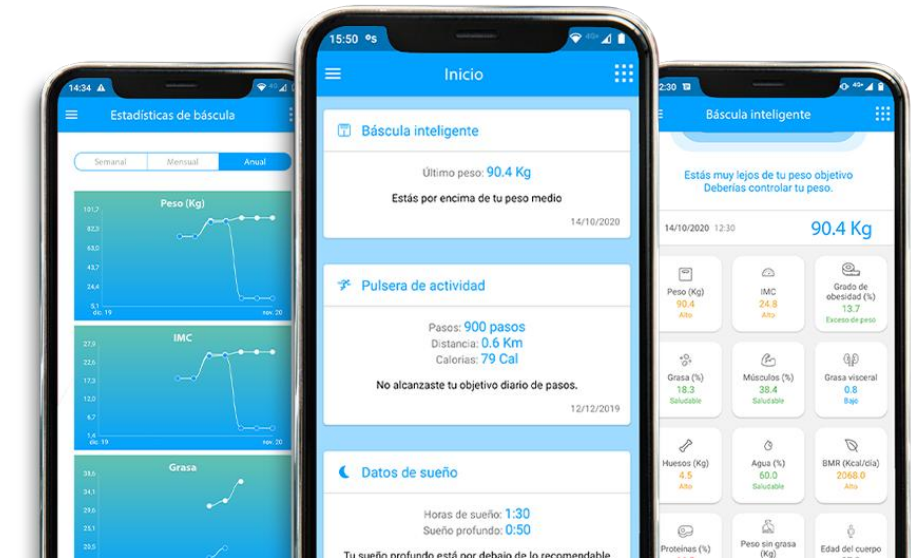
14:34

Estadísticas de báscula

Semanal | Mensual | Anual

Peso (Kg)

101,7
82,3
63,0
43,7
24,4
5,1
dic. 19
nov. 20

IMC

27,9
22,6
17,3
12,0
6,7
1,4
dic. 19
nov. 20

Grasa

33,6
34,1
29,6
25,1
20,5

15:50

Inicio

Báscula inteligente

Último peso: 90.4 Kg

Estás por encima de tu peso medio

14/10/2020

Pulsera de actividad

Pasos: 900 pasos
Distancia: 0.6 Km
Calorías: 79 Cal

No alcanzaste tu objetivo diario de pasos.

12/12/2019

Datos de sueño

Horas de sueño: 1:30
Sueño profundo: 0:50

Tu sueño profundo está por debajo de lo recomendable

2:30

Báscula inteligente

Estás muy lejos de tu peso objetivo
Deberías controlar tu peso.

14/10/2020 12:30

90.4 Kg

Peso (Kg)
90.4
Alto

IMC
24.8
Alto

Grado de obesidad (%)
13.7
Exceso de peso

Grasa (%)
18.3
Saludable

Músculos (%)
38.4
Saludable

Grasa visceral
0.8
Bajo

Huesos (Kg)
4.5
Alto

Agua (%)
60.0
Saludable

BMR (Kcal/día)
2068.0
Alto

Proteínas (%)

Peso sin grasa (Kg)

Edad del cuerpo